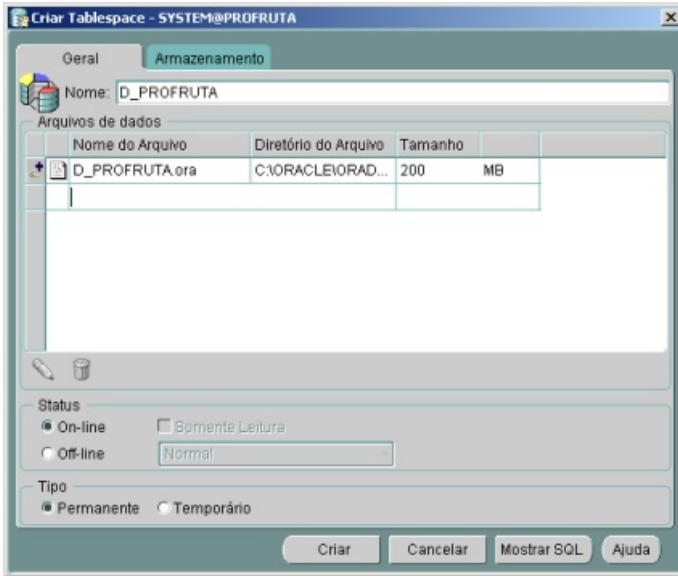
Criar Tablespace - SYSTEM@PROFRUTA

Geral | Armazenamento

Nome: D_PROFRUTA

Arquivos de dados

| Nome do Arquivo | Diretório do Arquivo | Tamanho | |
|---|---|---|---|
| D_PROFRUTA.ora | C:\ORACLE\ORAD... | 200 | MB |
| | | | |

Status
On-line
Somente Leitura
Off-line
Normal

Tipo
Permanente
Temporário

Criar
Cancelar
Mostrar SQL
Ajuda